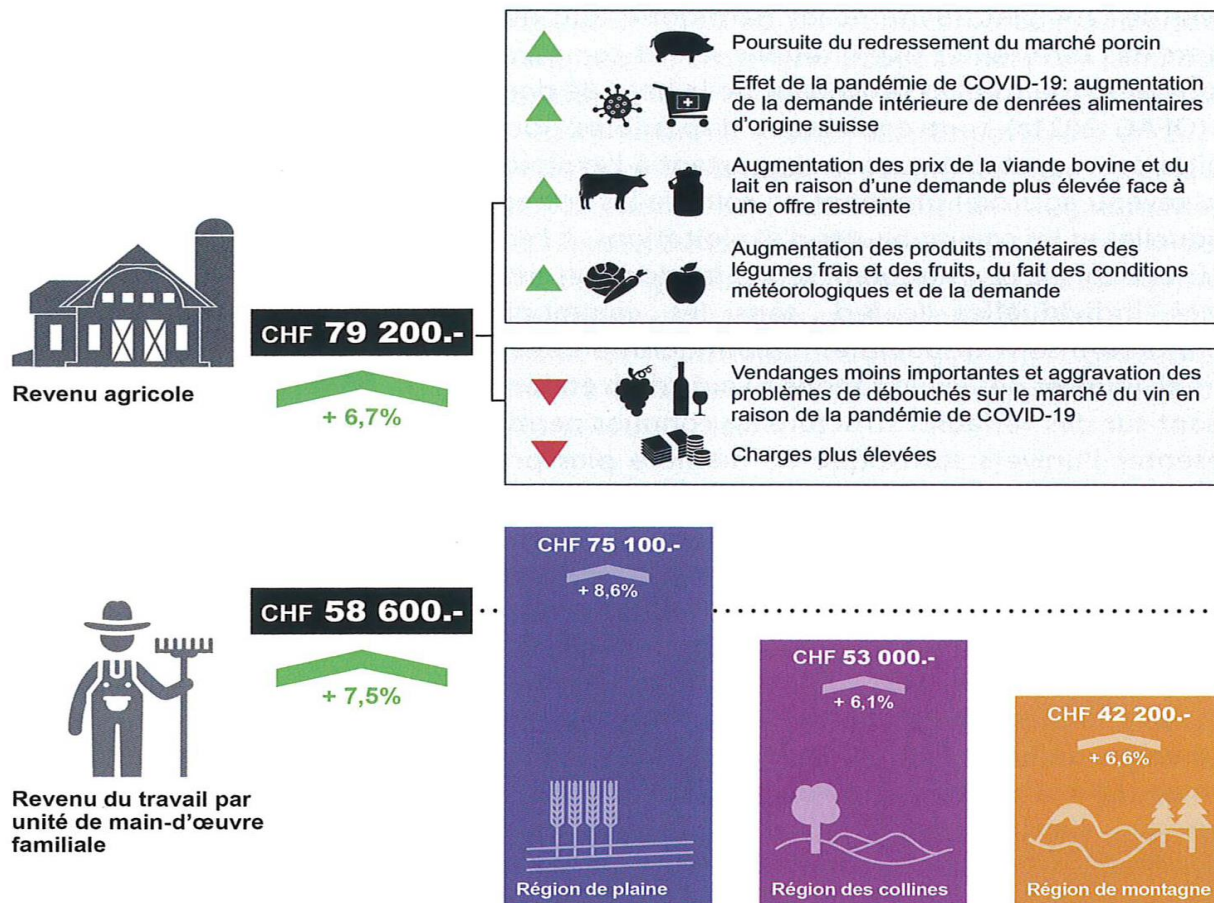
Revenu agricole

CHF 79 200.-

+ 6,7%

Poursuite du redressement du marché porcin

Effet de la pandémie de COVID-19: augmentation de la demande intérieure de denrées alimentaires d'origine suisse

Augmentation des prix de la viande bovine et du lait en raison d'une demande plus élevée face à une offre restreinte

Augmentation des produits monétaires des légumes frais et des fruits, du fait des conditions météorologiques et de la demande

Vendanges moins importantes et aggravation des problèmes de débouchés sur le marché du vin en raison de la pandémie de COVID-19

Charges plus élevées

Revenu du travail par unité de main-d'œuvre familiale

CHF 58 600.-

+ 7,5%

CHF 75 100.-

+ 8,6%

Région de plaine

CHF 53 000.-

+ 6,1%

Région des collines

CHF 42 200.-

+ 6,6%

Région de montagne